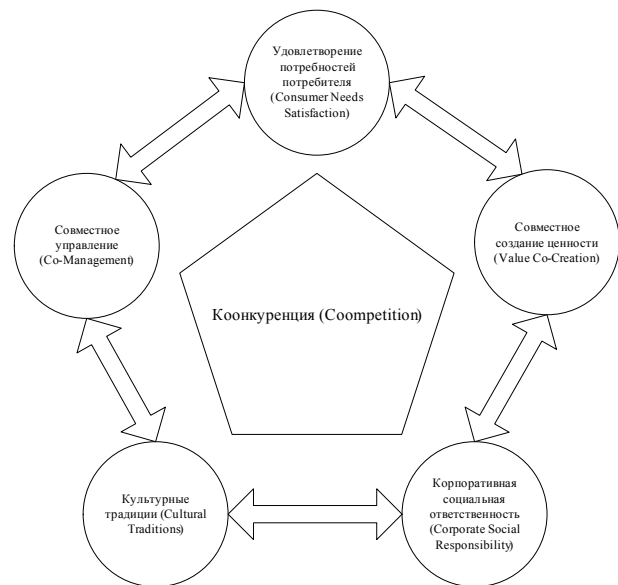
Удовлетворение потребностей потребителя (Consumer Needs Satisfaction)

Совместное управление (Co-Management)

Совместное создание ценности (Value Co-Creation)

Коонкуренция (Coompetition)

Культурные традиции (Cultural Traditions)

Корпоративная социальная ответственность (Corporate Social Responsibility)